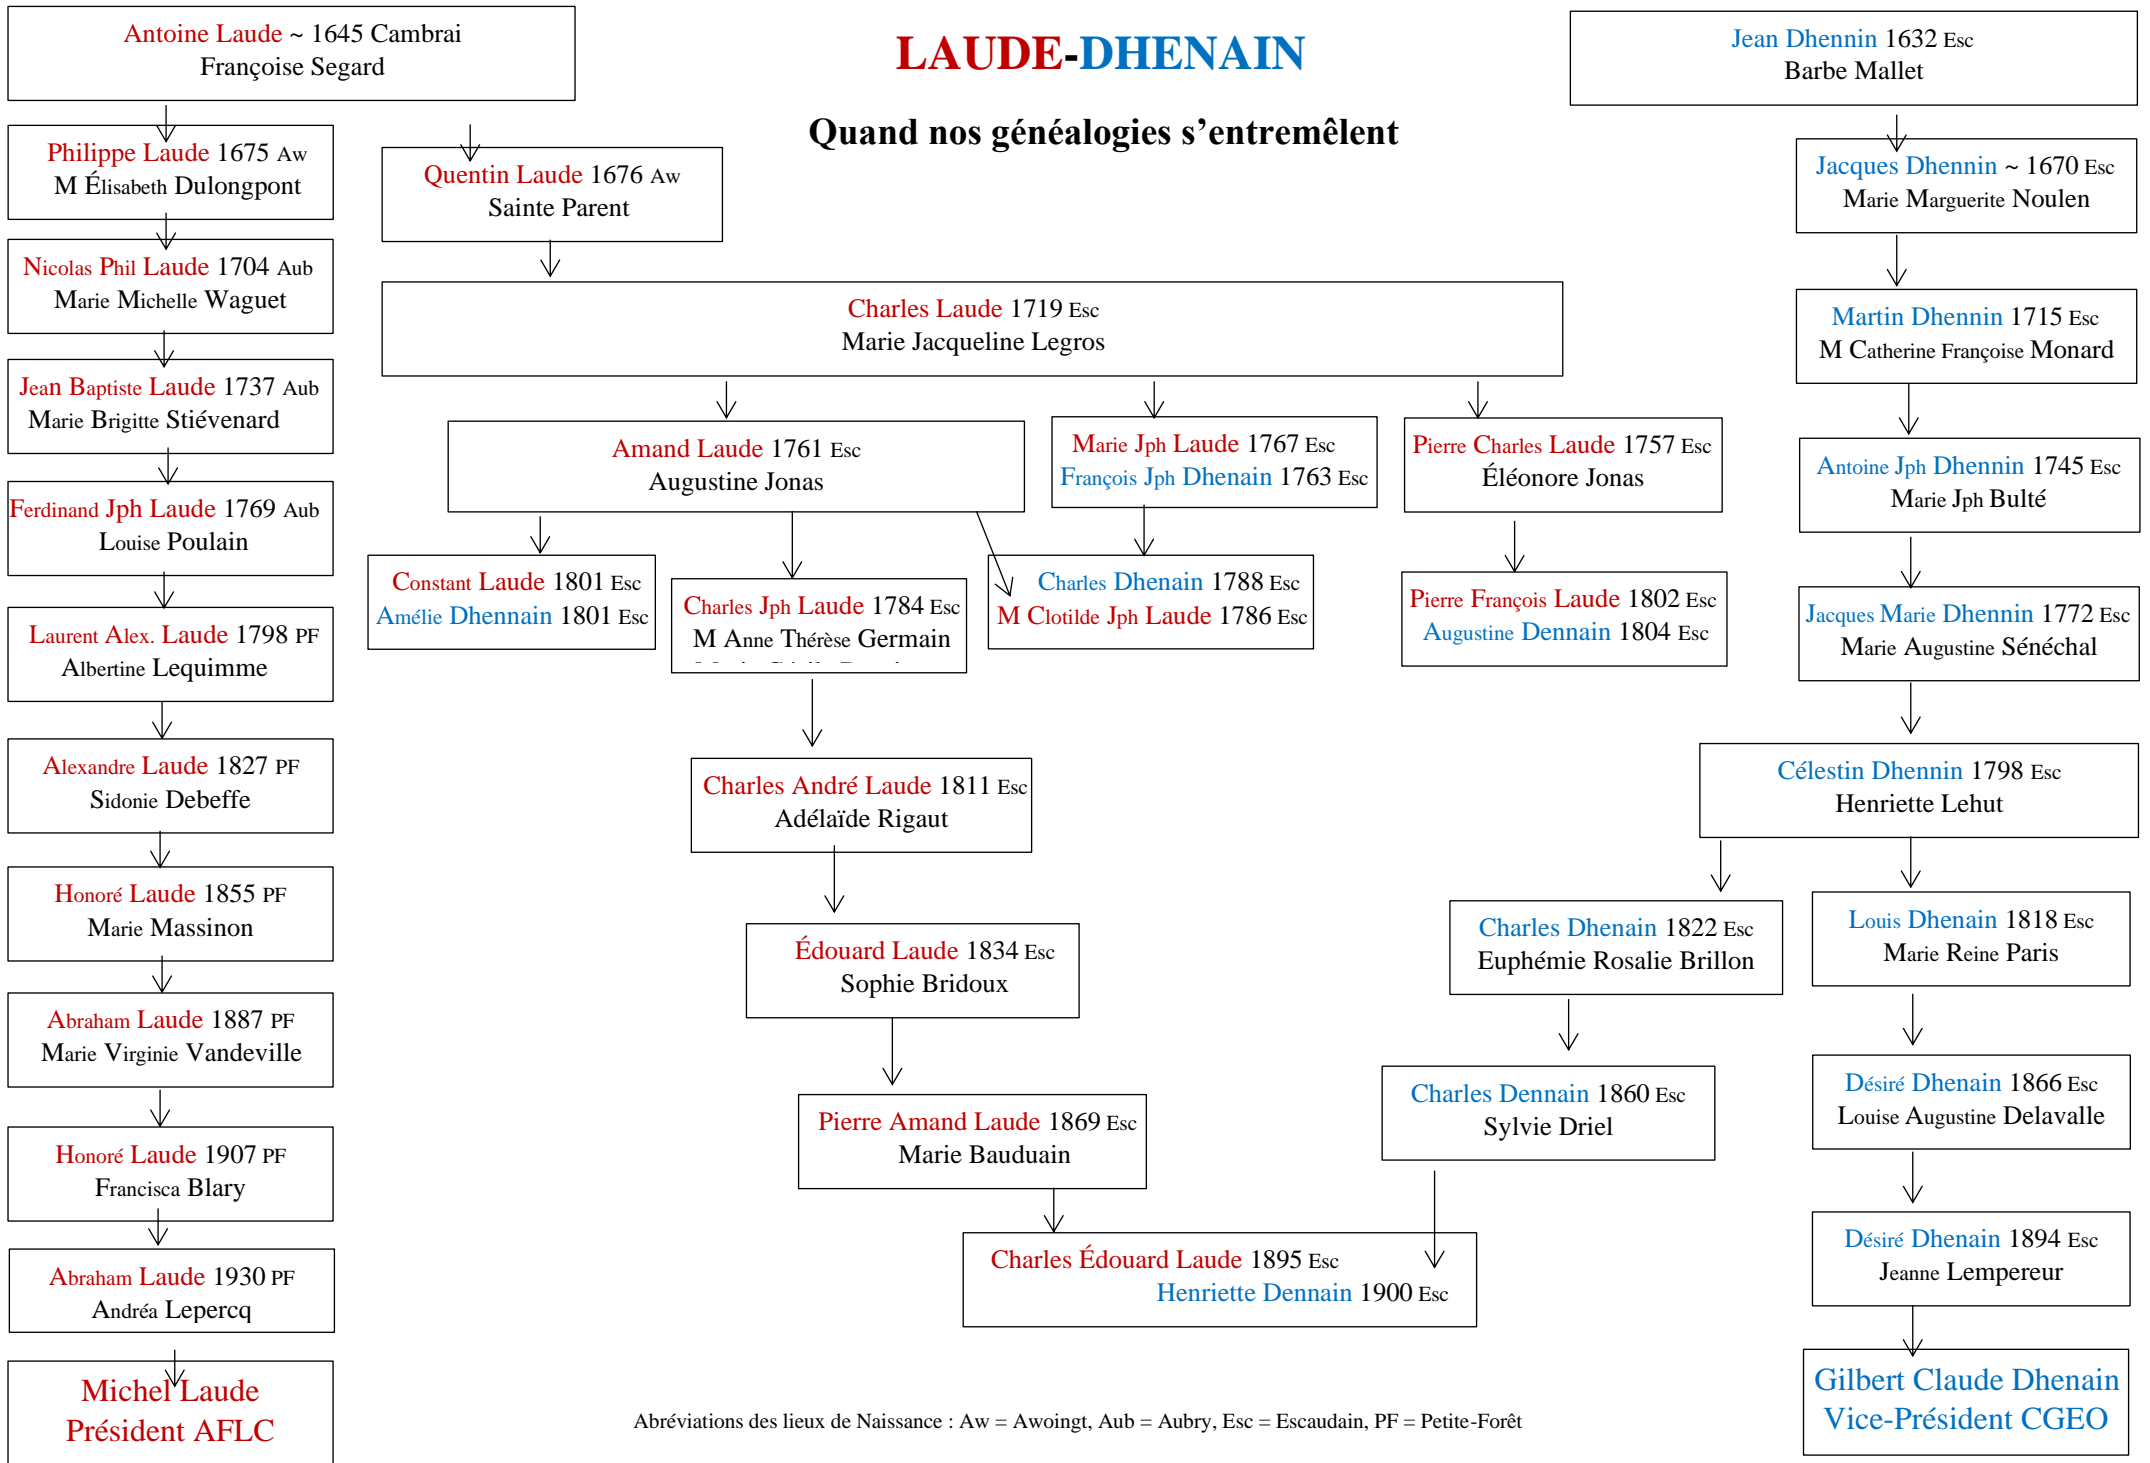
Antoine Laude ~ 1645 Cambrai
Françoise Segard

LAUDE-DHENAIN

Quand nos généalogies s'entremêlent

Jean Dhennin 1632 Esc
Barbe Mallet

Philippe Laude 1675 Aw
M Élisabeth Dulongpont

Quentin Laude 1676 Aw
Sainte Parent

Jacques Dhennin ~ 1670 Esc
Marie Marguerite Noulen

Nicolas Phil Laude 1704 Aub
Marie Michelle Waguet

Charles Laude 1719 Esc
Marie Jacqueline Legros

Martin Dhennin 1715 Esc
M Catherine Françoise Monard

Jean Baptiste Laude 1737 Aub
Marie Brigitte Stiévenard

Amand Laude 1761 Esc
Augustine Jonas

Marie Jph Laude 1767 Esc
François Jph Dhenain 1763 Esc

Pierre Charles Laude 1757 Esc
Éléonore Jonas

Antoine Jph Dhennin 1745 Esc
Marie Jph Bulté

Ferdinand Jph Laude 1769 Aub
Louise Poulain

Constant Laude 1801 Esc
Amélie Dhennain 1801 Esc

Charles Jph Laude 1784 Esc
M Anne Thérèse Germain
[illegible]

Charles Dhenain 1788 Esc
M Clotilde Jph Laude 1786 Esc

Pierre François Laude 1802 Esc
Augustine Dennain 1804 Esc

Jacques Marie Dhennin 1772 Esc
Marie Augustine Sénéchal

Laurent Alex. Laude 1798 PF
Albertine Lequimme

Alexandre Laude 1827 PF
Sidonie Debeffe

Charles André Laude 1811 Esc
Adélaïde Rigaut

Célestin Dhennin 1798 Esc
Henriette Lehut

Honoré Laude 1855 PF
Marie Massinon

Édouard Laude 1834 Esc
Sophie Bridoux

Charles Dhenain 1822 Esc
Euphémie Rosalie Brillon

Louis Dhenain 1818 Esc
Marie Reine Paris

Abraham Laude 1887 PF
Marie Virginie Vandeville

Pierre Amand Laude 1869 Esc
Marie Bauduain

Charles Dennain 1860 Esc
Sylvie Driel

Désiré Dhenain 1866 Esc
Louise Augustine Delavalle

Honoré Laude 1907 PF
Francisca Blary

Charles Édouard Laude 1895 Esc
Henriette Dennain 1900 Esc

Désiré Dhenain 1894 Esc
Jeanne Lempereur

Abraham Laude 1930 PF
Andréa Lepercq

Michel Laude
Président AFLC

Abréviations des lieux de Naissance : Aw = Awoingt, Aub = Aubry, Esc = Escaudain, PF = Petite-Forêt

Gilbert Claude Dhenain
Vice-Président CGEO